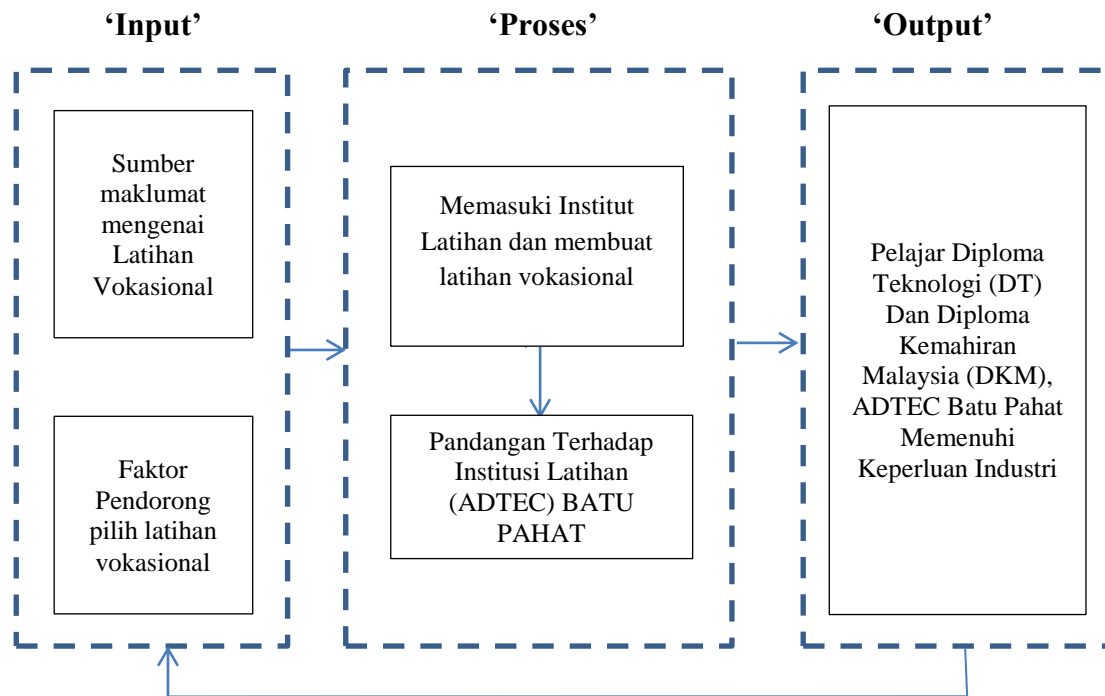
'Input'

'Proses'

'Output'

Sumber maklumat mengenai Latihan Vokasional

Faktor Pendorong pilih latihan vokasional

Memasuki Institut Latihan dan membuat latihan vokasional

Pandangan Terhadap Institusi Latihan (ADTEC) BATU PAHAT

Pelajar Diploma Teknologi (DT) Dan Diploma Kemahiran Malaysia (DKM), ADTEC Batu Pahat Memenuhi Keperluan Industri